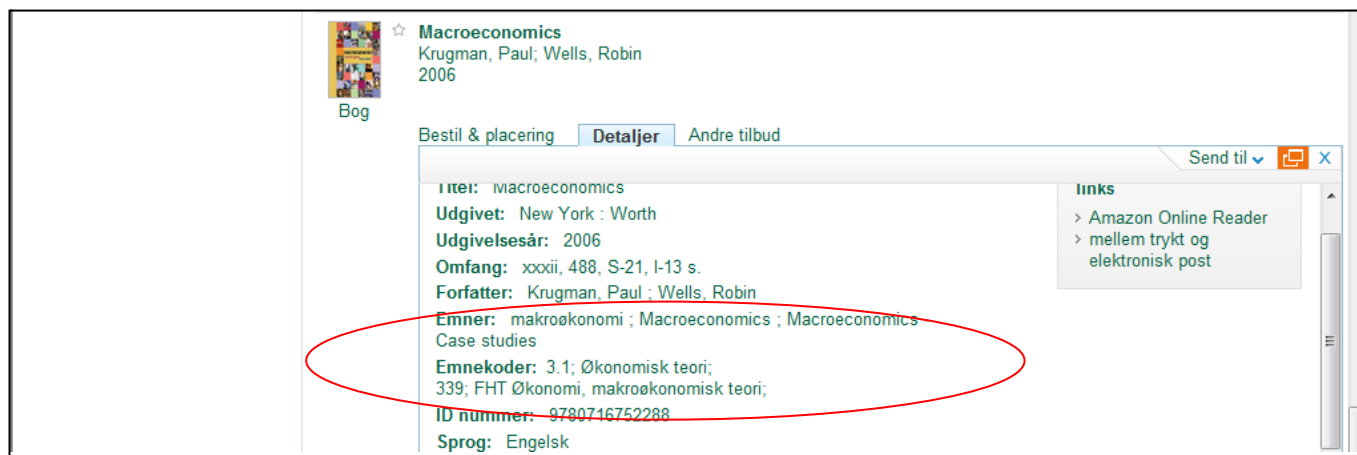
Macroeconomics
Krugman, Paul; Wells, Robin
2006

Bog

Bestil & placering | Detaljer | Andre tilbud

Send til

Titel: Macroeconomics
Udgivet: New York : Worth
Udgivelsesår: 2006
Omfang: xxxii, 488, S-21, I-13 s.
Forfatter: Krugman, Paul ; Wells, Robin
Emner: makroøkonomi ; Macroeconomics ; Macroeconomics Case studies
Emnekoder: 3.1; Økonomisk teori; 339; FHT Økonomi, makroøkonomisk teori;
ID nummer: 9780716752288
Sprog: Engelsk

links
› Amazon Online Reader
› mellem trykt og elektronisk post